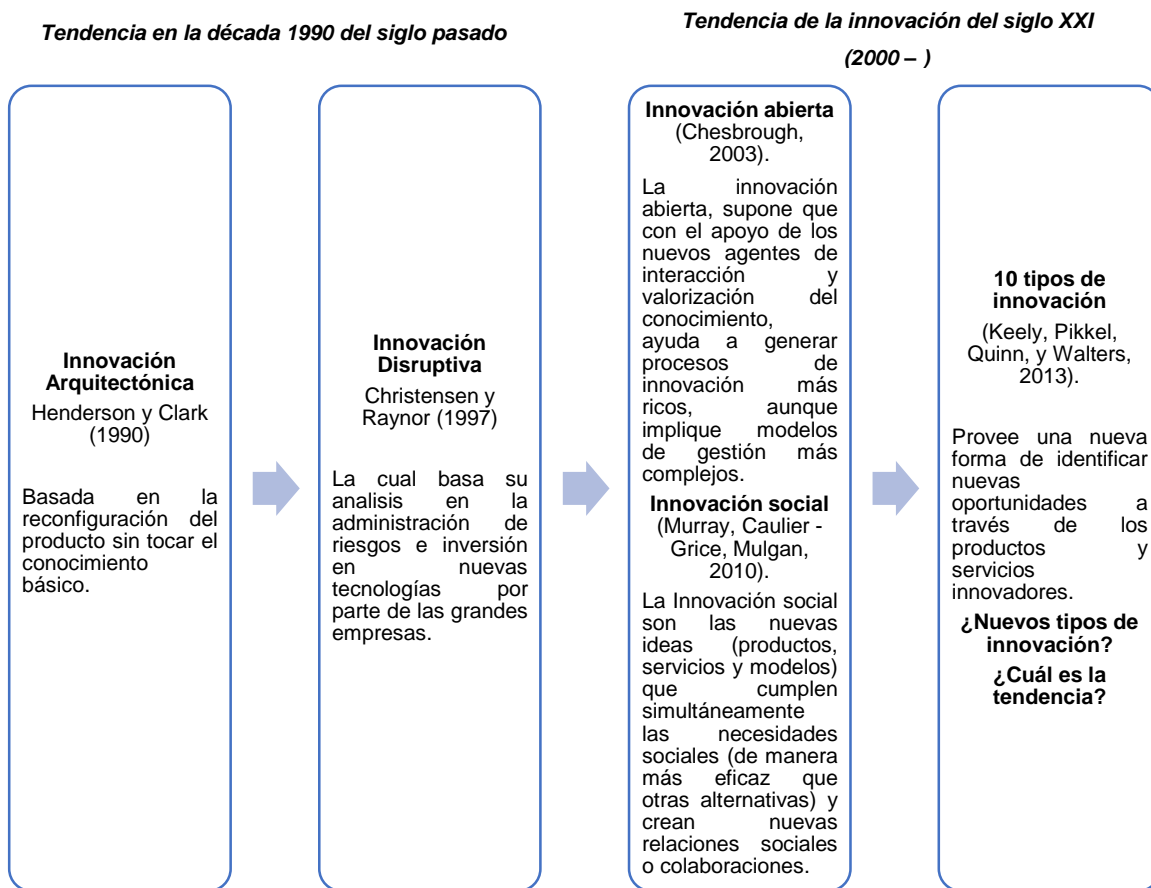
Tendencia en la década 1990 del siglo pasado

Tendencia de la innovación del siglo XXI (2000 – )

Innovación Arquitectónica
Henderson y Clark (1990)

Basada en la reconfiguración del producto sin tocar el conocimiento básico.

Innovación Disruptiva
Christensen y Raynor (1997)

La cual basa su analisis en la administración de riesgos e inversión en nuevas tecnologías por parte de las grandes empresas.

Innovación abierta
(Chesbrough, 2003).

La innovación abierta, supone que con el apoyo de los nuevos agentes de interacción y valorización del conocimiento, ayuda a generar procesos de innovación más ricos, aunque implique modelos de gestión más complejos.

Innovación social
(Murray, Caulier - Grice, Mulgan, 2010).

La Innovación social son las nuevas ideas (productos, servicios y modelos) que cumplen simultáneamente las necesidades sociales (de manera más eficaz que otras alternativas) y crean nuevas relaciones sociales o colaboraciones.

10 tipos de innovación
(Keely, Pikkel, Quinn, y Walters, 2013).

Provee una nueva forma de identificar nuevas oportunidades a través de los productos y servicios innovadores.

¿Nuevos tipos de innovación?
¿Cuál es la tendencia?